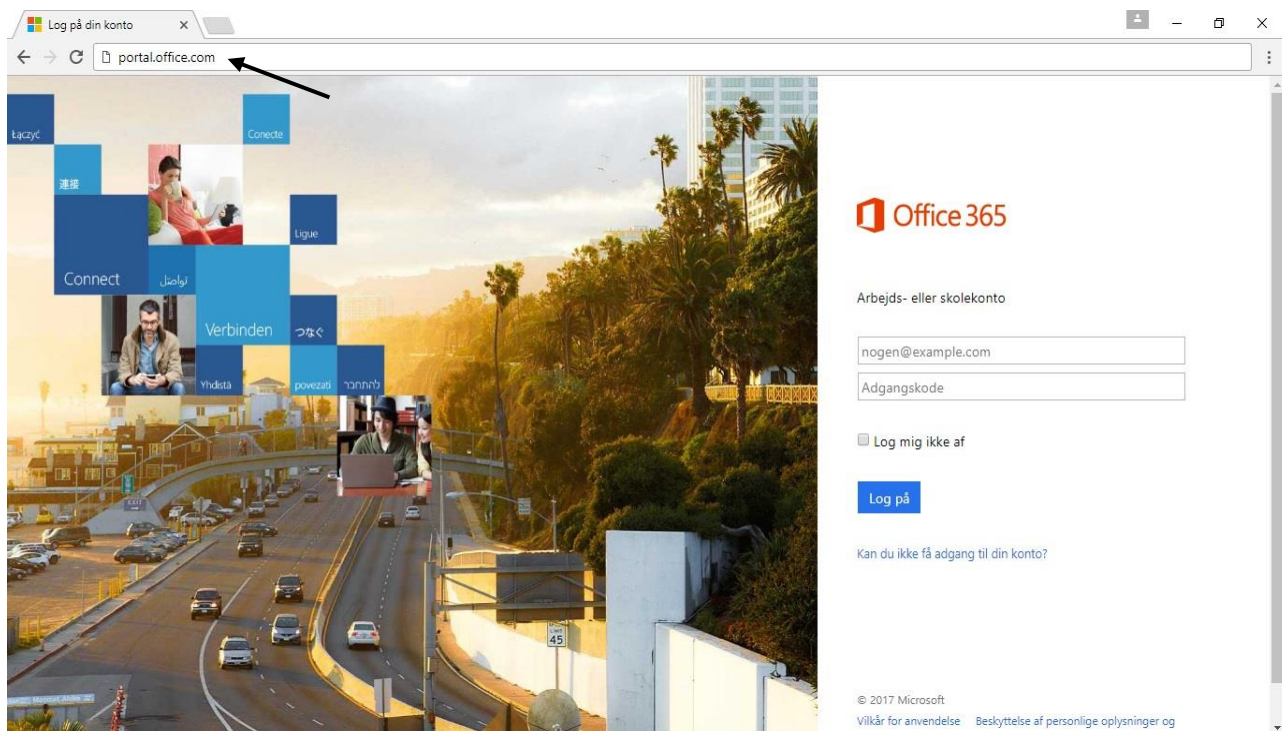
Log på din konto

portal.office.com

Łączyć

Conecte

連接

Ligue

Connect

تواصل

Verbinden

つなぐ

Yhdistä

povezati

להתחבר

45

Office 365

Arbejds- eller skolekonto

nogen@example.com

Adgangskode

Log mig ikke af

Log på

Kan du ikke få adgang til din konto?

© 2017 Microsoft

Vilkår for anvendelse Beskyttelse af personlige oplysninger og